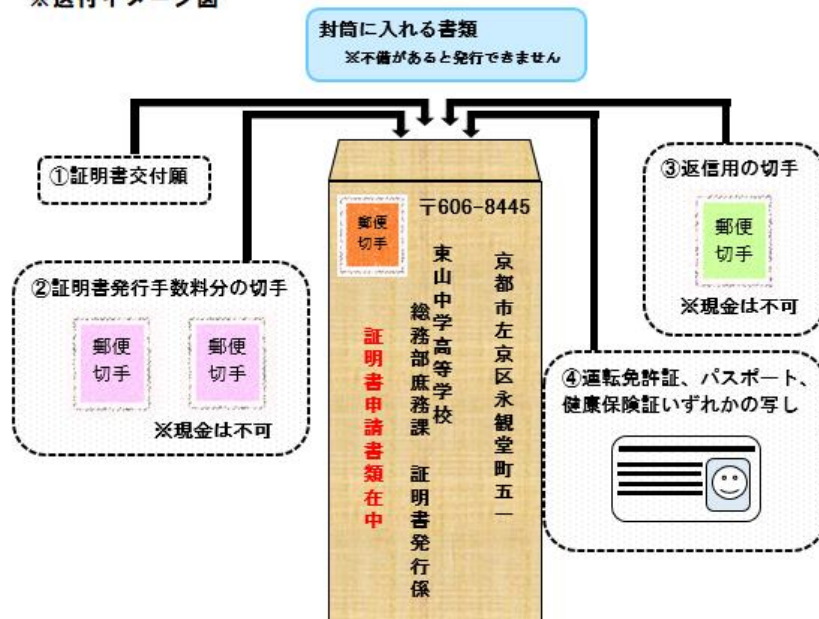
※送付イメージ図

封筒に入れる書類
※不備があると発行できません

①証明書交付願

②証明書発行手数料分の切手

郵便切手

郵便切手

※現金は不可

郵便切手

〒606-8445

京都市左京区永観堂町五一

東山中学高等学校

総務部庶務課　証明書発行係

証明書申請書類在中

③返信用の切手

郵便切手

※現金は不可

④運転免許証、パスポート、健康保険証いずれかの写し